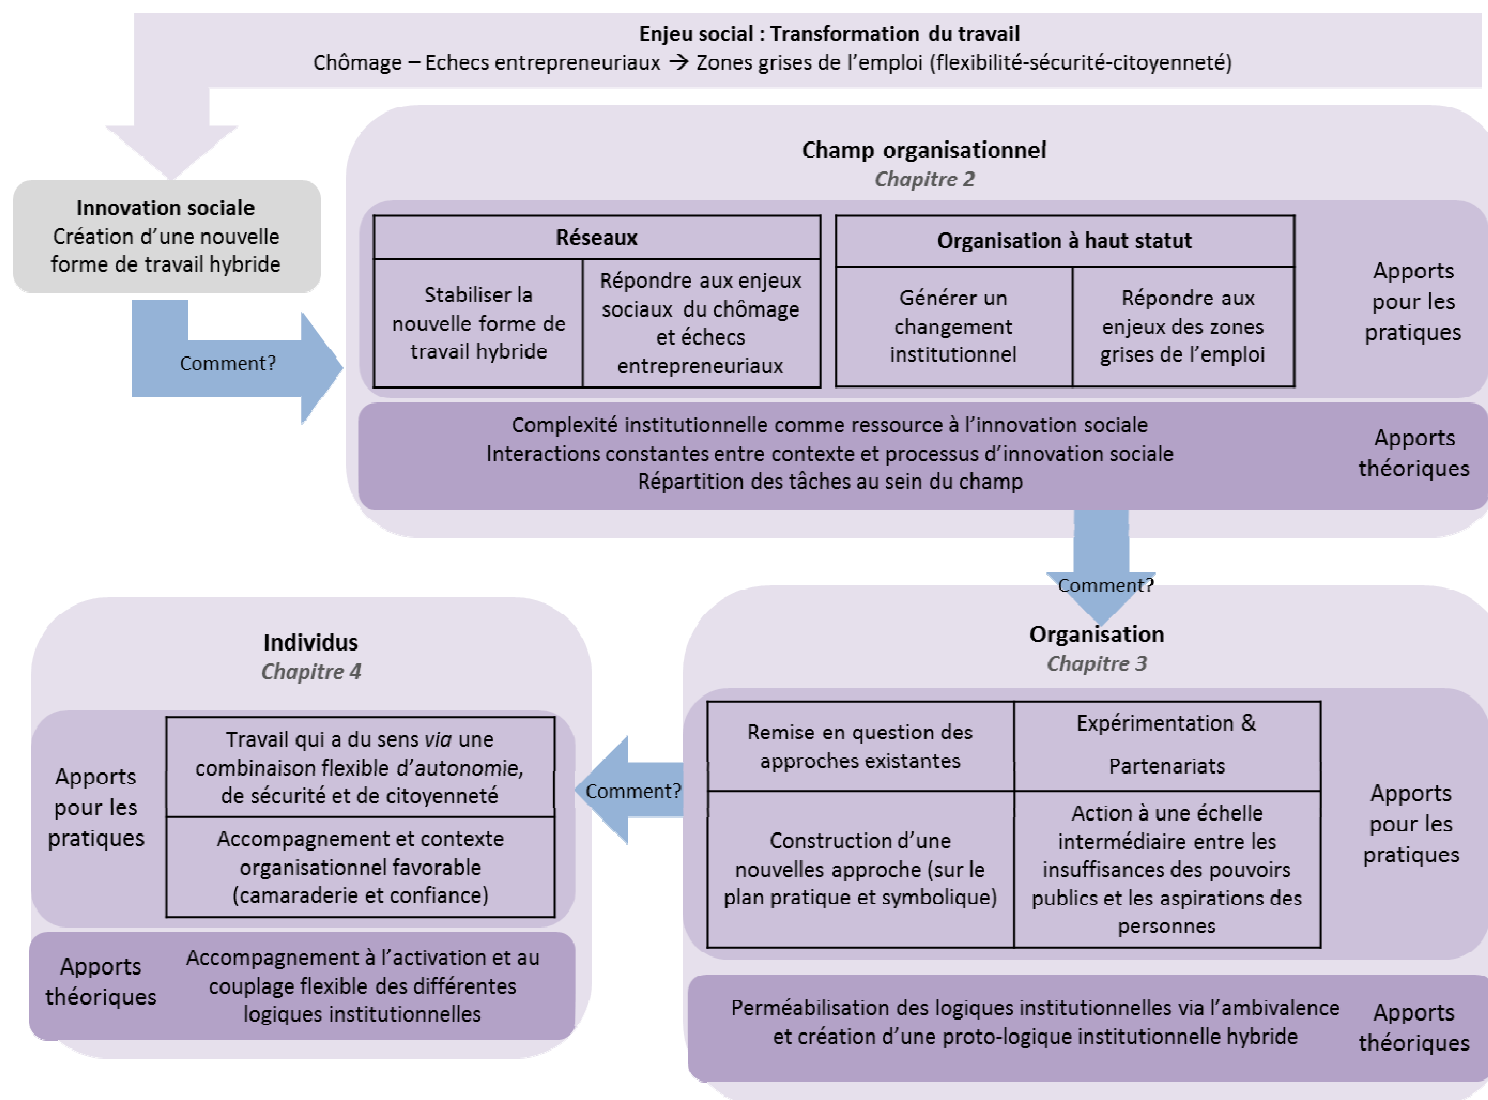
**Enjeu social : Transformation du travail**
Chômage – Echecs entrepreneuriaux → Zones grises de l'emploi (flexibilité-sécurité-citoyenneté)

**Innovation sociale**
Création d'une nouvelle forme de travail hybride

Comment?

**Champ organisationnel**
*Chapitre 2*

| Réseaux | |
|---|---|
| Stabiliser la nouvelle forme de travail hybride | Répondre aux enjeux sociaux du chômage et échecs entrepreneuriaux |

| Organisation à haut statut | |
|---|---|
| Générer un changement institutionnel | Répondre aux enjeux des zones grises de l'emploi |

Apports pour les pratiques

Complexité institutionnelle comme ressource à l'innovation sociale
Interactions constantes entre contexte et processus d'innovation sociale
Répartition des tâches au sein du champ

Apports théoriques

Comment?

**Organisation**
*Chapitre 3*

| Remise en question des approches existantes | Expérimentation & Partenariats |
|---|---|
| Construction d'une nouvelles approche (sur le plan pratique et symbolique) | Action à une échelle intermédiaire entre les insuffisances des pouvoirs publics et les aspirations des personnes |

Apports pour les pratiques

Perméabilisation des logiques institutionnelles via l'ambivalence et création d'une proto-logique institutionnelle hybride

Apports théoriques

Comment?

**Individus**
*Chapitre 4*

Apports pour les pratiques

| Travail qui a du sens *via* une combinaison flexible d'autonomie, de sécurité et de citoyenneté |
|---|
| Accompagnement et contexte organisationnel favorable (camaraderie et confiance) |

Apports théoriques

Accompagnement à l'activation et au couplage flexible des différentes logiques institutionnelles